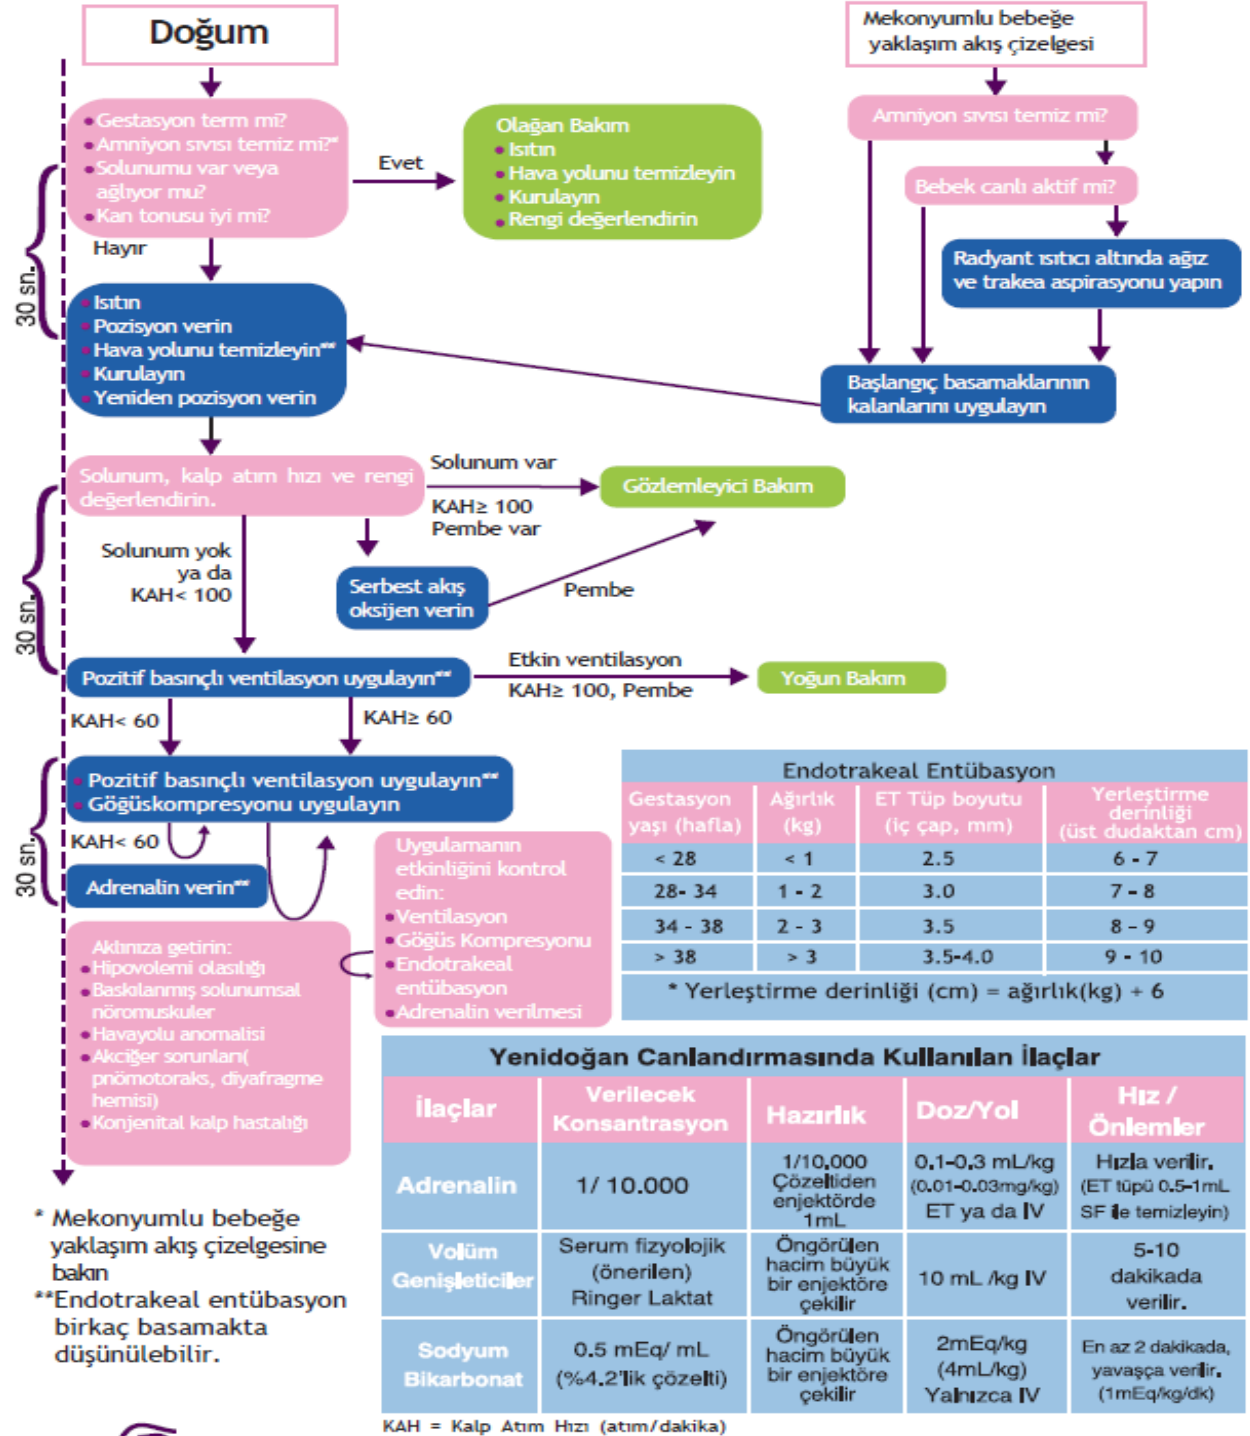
Doğum

Mekonyumlu bebeğe yaklaşım akış çizelgesi

Amniyon sıvısı temiz mi?

Bebek canlı aktif mi?

Radyant ısıtıcı altında ağız ve trakea aspirasyonu yapın

Başlangıç basamaklarının kalanlarını uygulayın

• Gestasyon term mi?
• Amniyon sıvısı temiz mi?*
• Solunumu var veya ağlıyor mu?
• Kan tonusu iyi mi?

Evet

Olağan Bakım
• Isıtın
• Hava yolunu temizleyin
• Kurulayın
• Rengi değerlendirin

Hayır

30 sn.

• Isıtın
• Pozisyon verin
• Hava yolunu temizleyin**
• Kurulayın
• Yeniden pozisyon verin

Solunum, kalp atım hızı ve rengi değerlendirin.

Solunum var
KAH≥ 100
Pembe var

Gözlemleyici Bakım

Solunum yok ya da KAH< 100

Serbest akış oksijen verin

Pembe

30 sn.

Pozitif basınçlı ventilasyon uygulayın**

Etkin ventilasyon
KAH≥ 100, Pembe

Yoğun Bakım

KAH< 60

KAH≥ 60

• Pozitif basınçlı ventilasyon uygulayın**
• Göğüskompresyonu uygulayın

KAH< 60

30 sn.

Adrenalin verin**

Uygulamanın etkinliğini kontrol edin:
• Ventilasyon
• Göğüs Kompresyonu
• Endotrakeal entübasyon
• Adrenalin verilmesi

Aklınıza getirin:
• Hipovolemi olasılığı
• Baskılanmış solunumsal nöromusküler
• Havayolu anomalisi
• Akciğer sorunları( pnömotoraks, diyafragme hernisi)
• Konjenital kalp hastalığı

Endotrakeal Entübasyon

| Gestasyon yaşı (hafla) | Ağırlık (kg) | ET Tüp boyutu (iç çap, mm) | Yerleştirme derinliği (üst dudaktan cm) |
|---|---|---|---|
| < 28 | < 1 | 2.5 | 6 - 7 |
| 28- 34 | 1 - 2 | 3.0 | 7 - 8 |
| 34 - 38 | 2 - 3 | 3.5 | 8 - 9 |
| > 38 | > 3 | 3.5-4.0 | 9 - 10 |

* Yerleştirme derinliği (cm) = ağırlık(kg) + 6

Yenidoğan Canlandırmasında Kullanılan İlaçlar

| İlaçlar | Verilecek Konsantrasyon | Hazırlık | Doz/Yol | Hız / Önlemler |
|---|---|---|---|---|
| Adrenalin | 1/ 10.000 | 1/10.000 Çözeltiden enjektörde 1mL | 0,1-0,3 mL/kg (0.01-0.03mg/kg) ET ya da IV | Hızla verilir. (ET tüpü 0.5-1mL SF ile temizleyin) |
| Volüm Genişleticiler | Serum fizyolojik (önerilen) Ringer Laktat | Öngörülen hacim büyük bir enjektöre çekilir | 10 mL /kg IV | 5-10 dakikada verilir. |
| Sodyum Bikarbonat | 0.5 mEq/ mL (%4.2'lik çözelti) | Öngörülen hacim büyük bir enjektöre çekilir | 2mEq/kg (4mL/kg) Yalnızca IV | En az 2 dakikada, yavaşça verilir. (1mEq/kg/dk) |

KAH = Kalp Atım Hızı (atım/dakika)

* Mekonyumlu bebeğe yaklaşım akış çizelgesine bakın
**Endotrakeal entübasyon birkaç basamakta düşünülebilir.